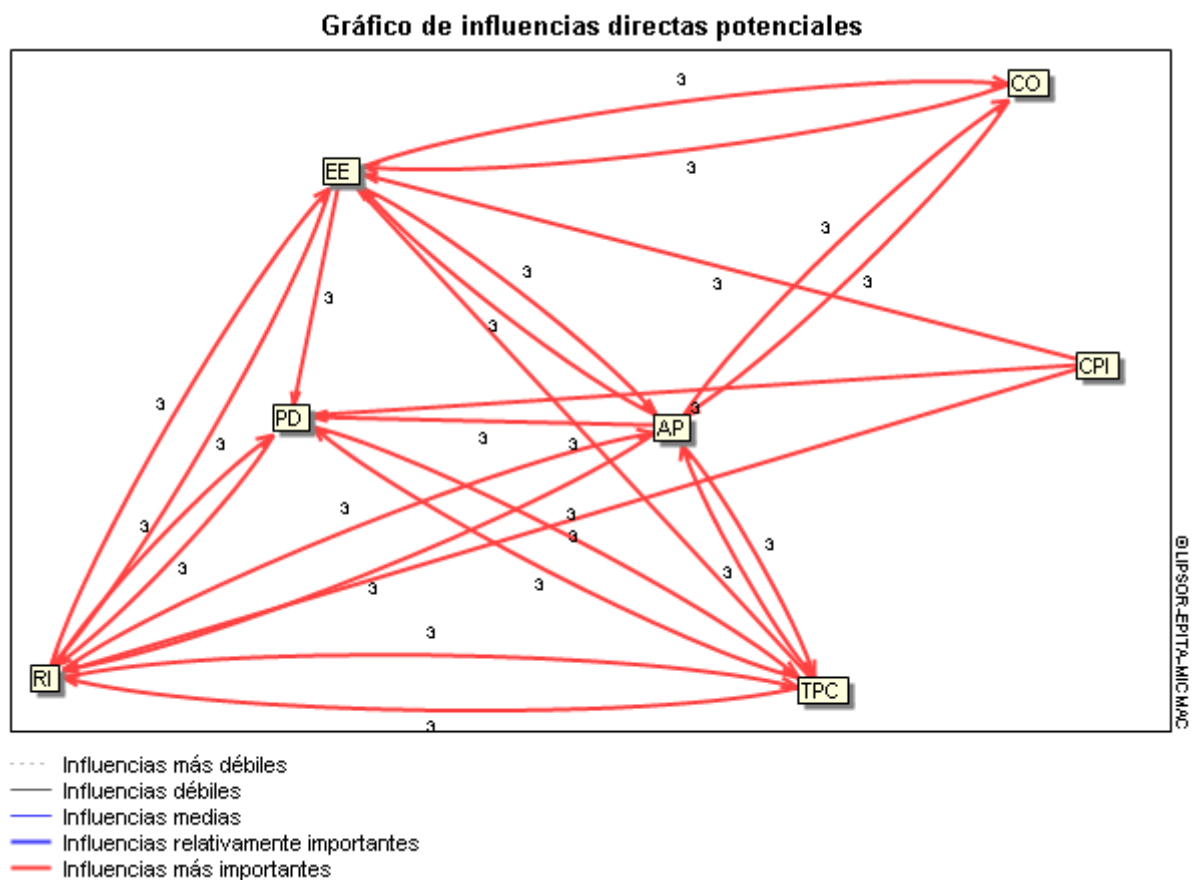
Gráfico de influencias directas potenciales

3
CO
EE
3
3
3
3
3
3
CPI
3
3
PD
3
AP
3
3
3
3
3
3
3
3
3
3
3
RI
TPC
3

©LIPSOR-EPITA-MICMAC

Influencias más débiles
Influencias débiles
Influencias medias
Influencias relativamente importantes
Influencias más importantes